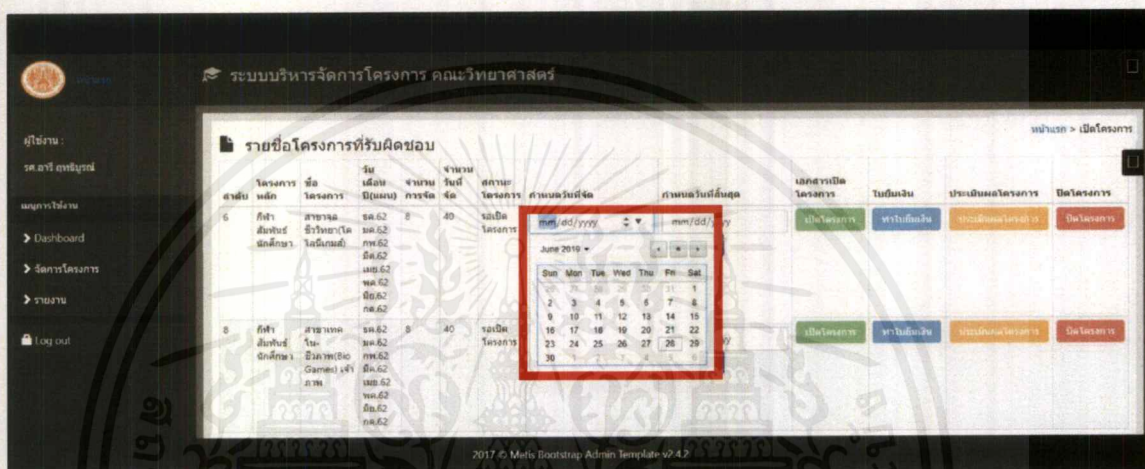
ระบบบริหารจัดการโครงการ คณะวิทยาศาสตร์

ผู้ใช้งาน :
รศ.อารี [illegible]

เมนูการใช้งาน
> Dashboard
> จัดการโครงการ
> รายงาน
Log out

รายชื่อโครงการที่รับผิดชอบ

หน้าแรก > เปิดโครงการ

| ลำดับ | โครงการหลัก | ชื่อโครงการ | วัน เดือน ปี(แผน) | จำนวนการจัด | จำนวนวันที่จัด | สถานะโครงการ | กำหนดวันที่จัด | กำหนดวันที่สิ้นสุด | เอกสารเปิดโครงการ | ใบยืมเงิน | ประเมินผลโครงการ | ปิดโครงการ |
|---|---|---|---|---|---|---|---|---|---|---|---|---|
| 6 | กีฬาสัมพันธ์นักศึกษา | สาขาจุลชีววิทยา(โคโลนีเกมส์) | ธค.62 มค.62 กพ.62 มีค.62 เมย.62 พค.62 มิย.62 กค.62 | 8 | 40 | รอเปิดโครงการ | mm/dd/yyyy | mm/dd/yyyy | เปิดโครงการ | ทำใบยืมเงิน | ประเมินผลโครงการ | ปิดโครงการ |
| 8 | กีฬาสัมพันธ์นักศึกษา | สาขาเทคโนชีวภาพ(Bio Games) เจ้าภาพ | ธค.62 มค.62 กพ.62 มีค.62 เมย.62 พค.62 มิย.62 กค.62 | 8 | 40 | รอเปิดโครงการ | | | เปิดโครงการ | ทำใบยืมเงิน | ประเมินผลโครงการ | ปิดโครงการ |

June 2019

| Sun | Mon | Tue | Wed | Thu | Fri | Sat |
|---|---|---|---|---|---|---|
| 26 | 27 | 28 | 29 | 30 | 31 | 1 |
| 2 | 3 | 4 | 5 | 6 | 7 | 8 |
| 9 | 10 | 11 | 12 | 13 | 14 | 15 |
| 16 | 17 | 18 | 19 | 20 | 21 | 22 |
| 23 | 24 | 25 | 26 | 27 | 28 | 29 |
| 30 | 1 | 2 | 3 | 4 | 5 | 6 |

2017 © Metis Bootstrap Admin Template v2.4.2